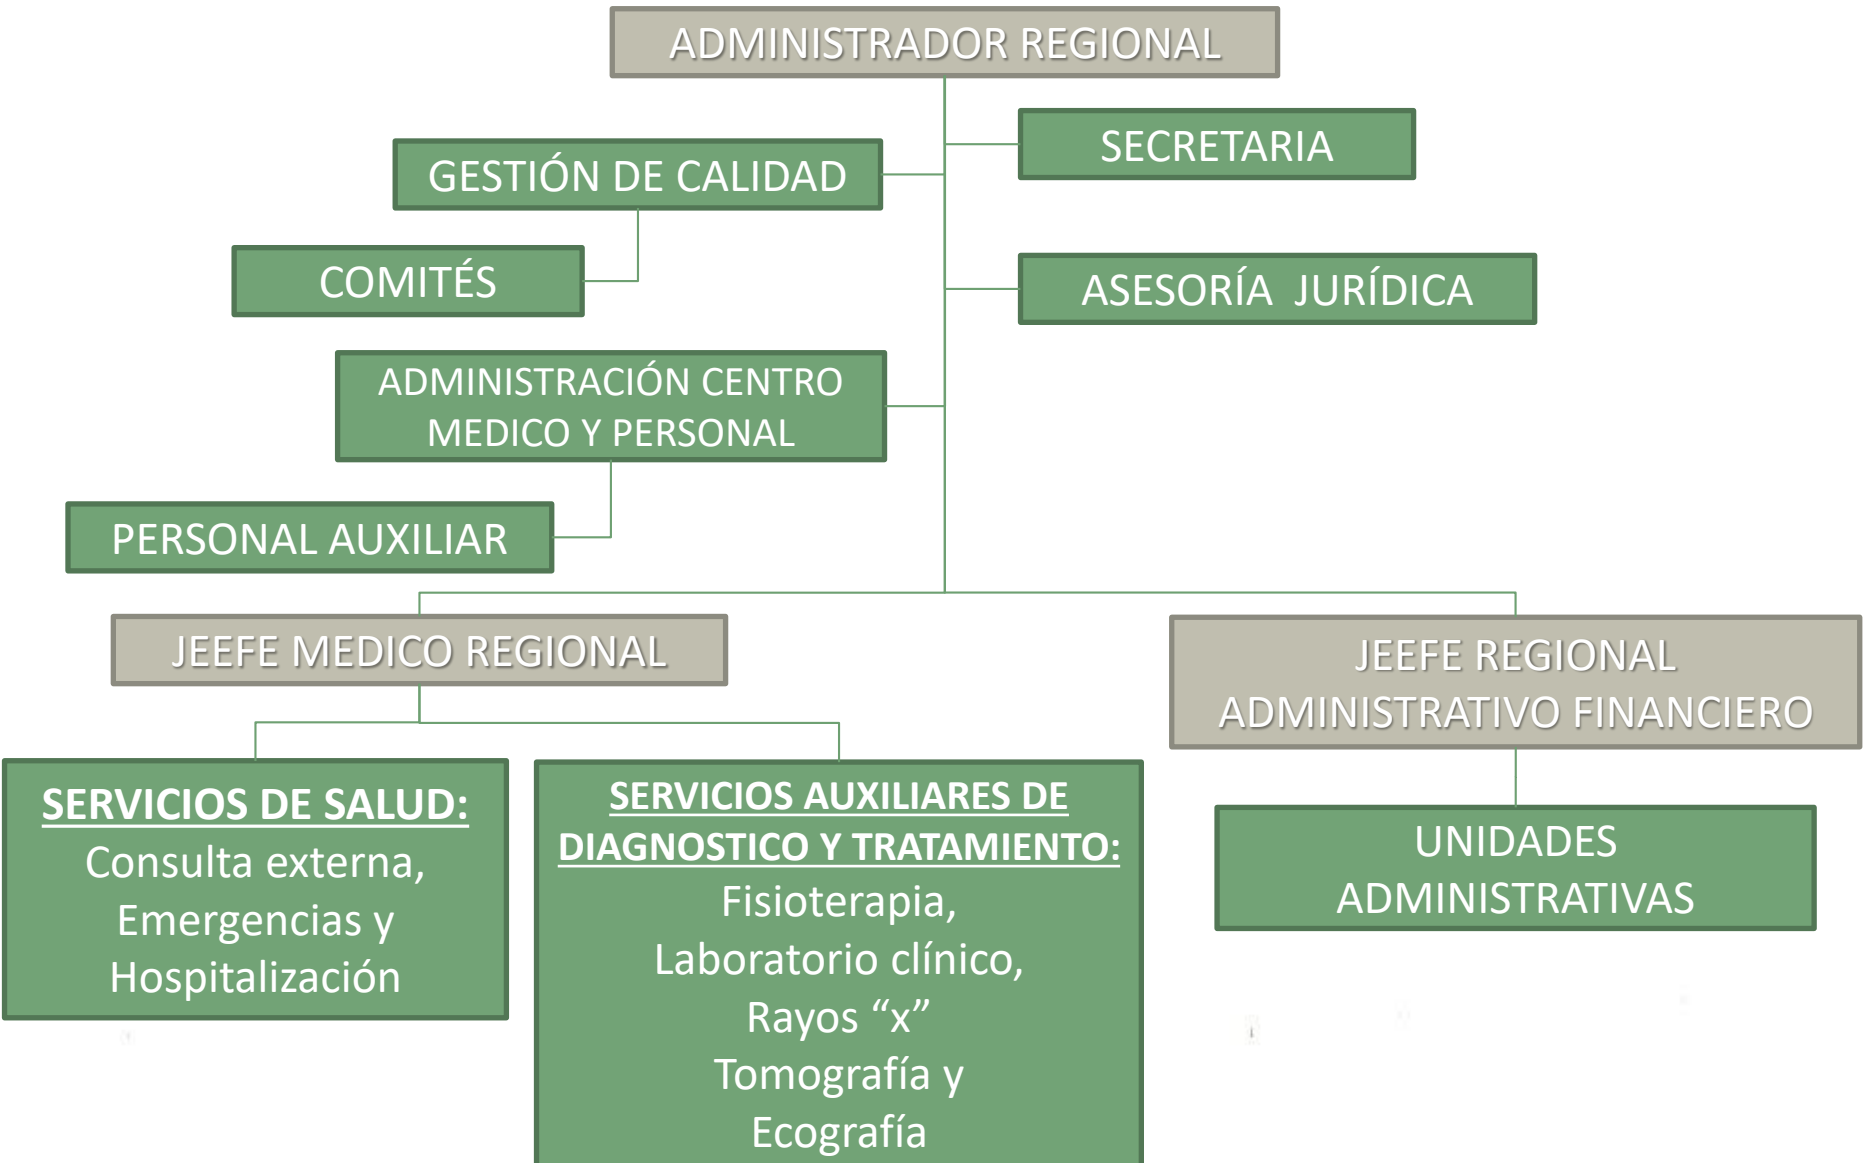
ADMINISTRADOR REGIONAL

GESTIÓN DE CALIDAD

SECRETARIA

COMITÉS

ASESORÍA JURÍDICA

ADMINISTRACIÓN CENTRO MEDICO Y PERSONAL

PERSONAL AUXILIAR

JEEFE MEDICO REGIONAL

JEEFE REGIONAL ADMINISTRATIVO FINANCIERO

SERVICIOS DE SALUD:
Consulta externa, Emergencias y Hospitalización

SERVICIOS AUXILIARES DE DIAGNOSTICO Y TRATAMIENTO:
Fisioterapia, Laboratorio clínico, Rayos “x” Tomografía y Ecografía

UNIDADES ADMINISTRATIVAS